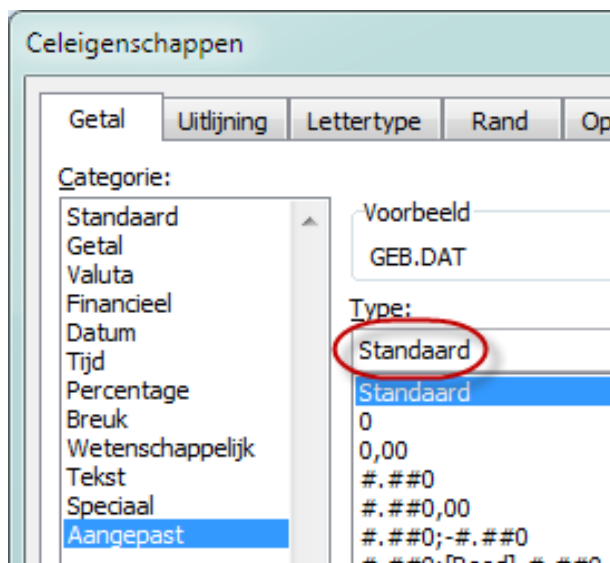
Celeigenschappen

Getal | Uitlijning | Lettertype | Rand | Op

Categorie:

Standaard
Getal
Valuta
Financieel
Datum
Tijd
Percentage
Breuk
Wetenschappelijk
Tekst
Speciaal
Aangepast

Voorbeeld
GEB.DAT

Type:
Standaard

Standaard
0
0,00
#.##0
#.##0,00
#.##0;-#.##0
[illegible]